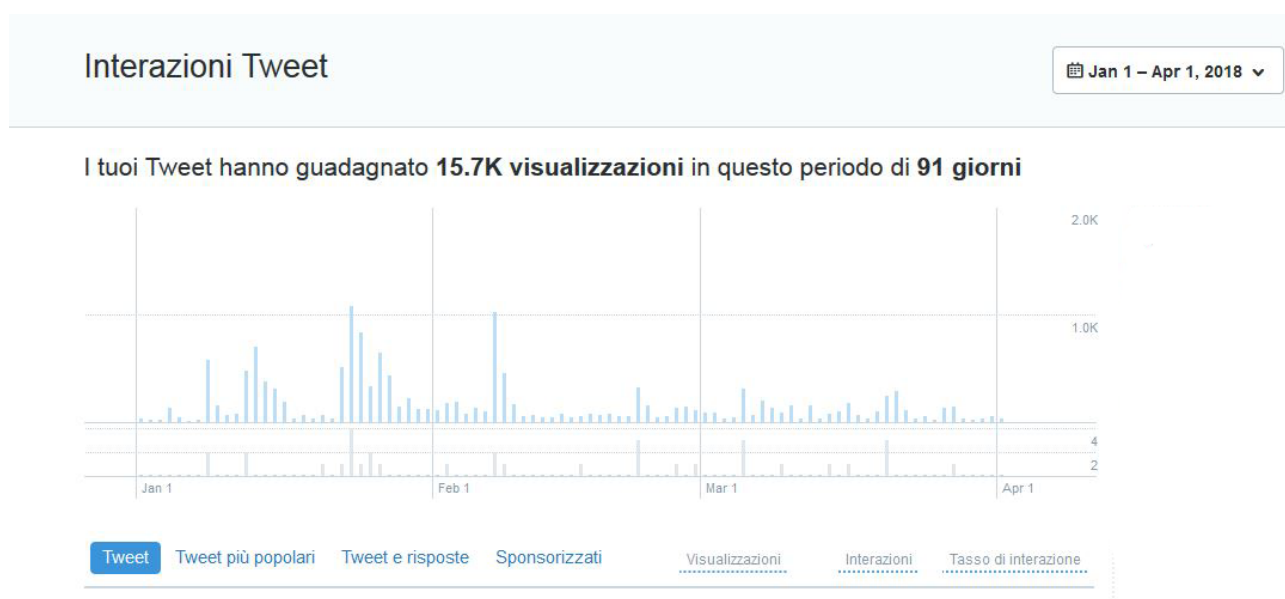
Interazioni Tweet

Jan 1 – Apr 1, 2018

I tuoi Tweet hanno guadagnato **15.7K visualizzazioni** in questo periodo di **91 giorni**

2.0K
1.0K
4
2

Jan 1
Feb 1
Mar 1
Apr 1

Tweet
Tweet più popolari
Tweet e risposte
Sponsorizzati
Visualizzazioni
Interazioni
Tasso di interazione